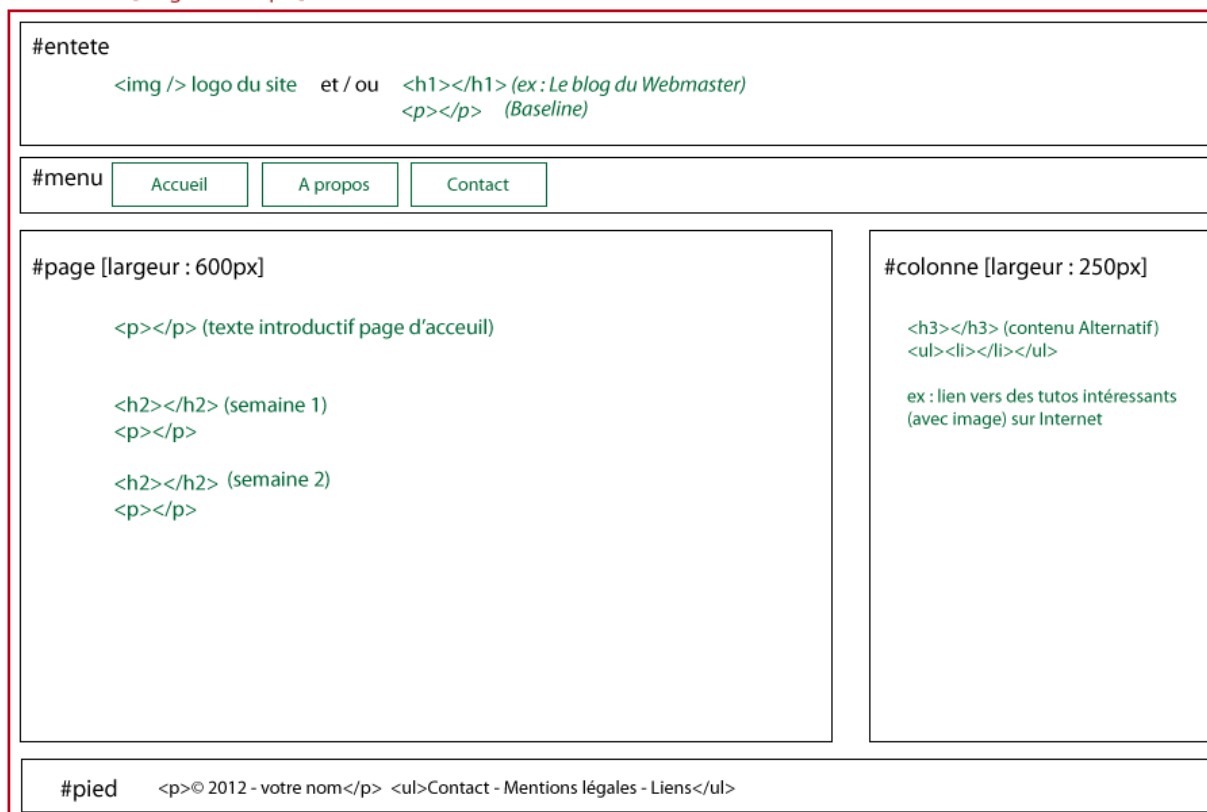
#entete

<img /> logo du site et / ou <h1></h1> (ex : Le blog du Webmaster)
<p></p> (Baseline)

#menu Accueil A propos Contact

#page [largeur : 600px]

<p></p> (texte introductif page d'acceuil)

<h2></h2> (semaine 1)
<p></p>

<h2></h2> (semaine 2)
<p></p>

#colonne [largeur : 250px]

<h3></h3> (contenu Alternatif)
<ul><li></li></ul>

ex : lien vers des tutos intéressants (avec image) sur Internet

#pied <p>© 2012 - votre nom</p> <ul>Contact - Mentions légales - Liens</ul>